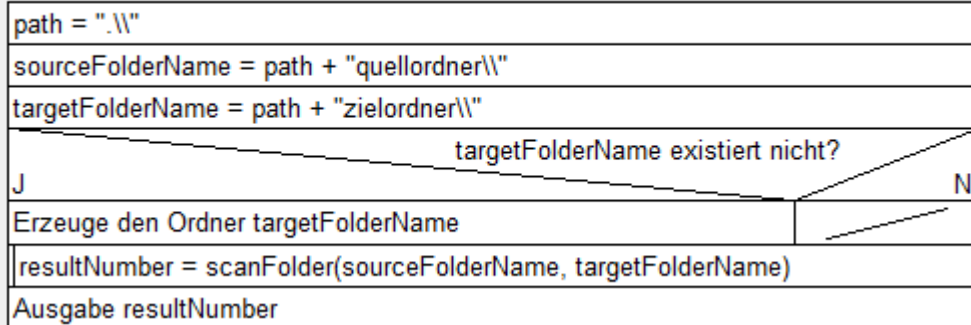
path = ".\\"

sourceFolderName = path + "quellordner\\"

targetFolderName = path + "zielordner\\"

targetFolderName existiert nicht?

J

N

Erzeuge den Ordner targetFolderName

resultNumber = scanFolder(sourceFolderName, targetFolderName)

Ausgabe resultNumber